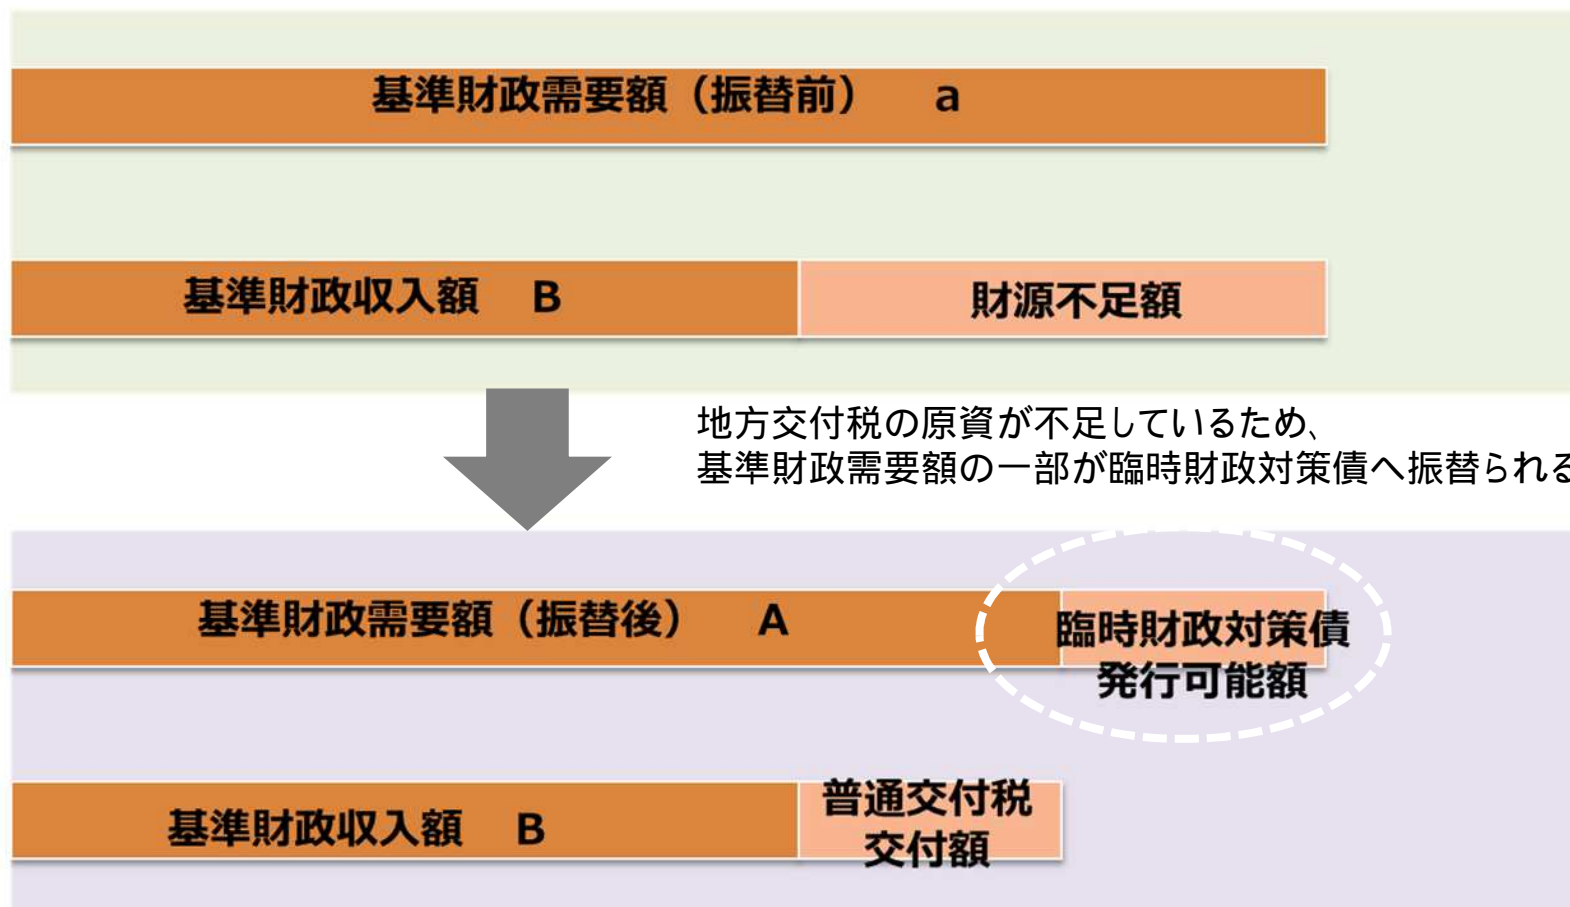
基準財政需要額（振替前）　a

基準財政収入額　B

財源不足額

地方交付税の原資が不足しているため、
基準財政需要額の一部が臨時財政対策債へ振替られ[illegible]

基準財政需要額（振替後）　A

臨時財政対策債
発行可能額

基準財政収入額　B

普通交付税
交付額